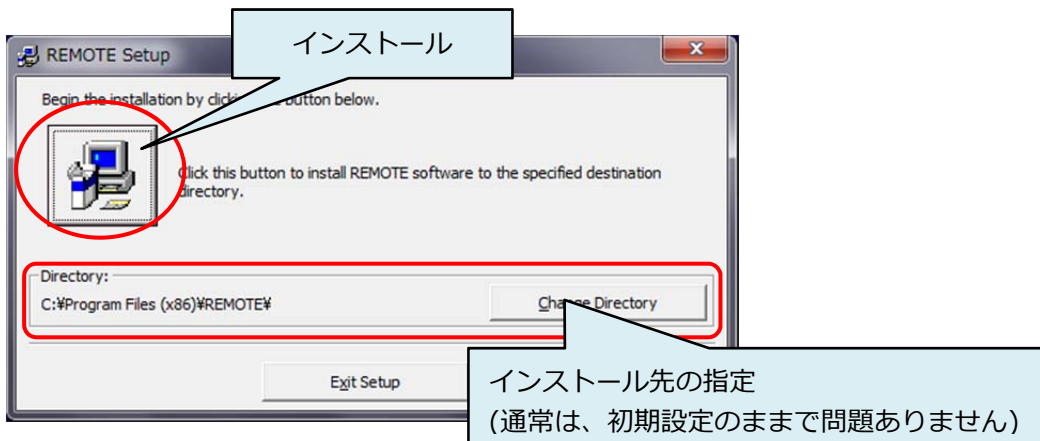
REMOTE Setup

インストール

Begin the installation by clicki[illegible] button below.

Click this button to install REMOTE software to the specified destination directory.

Directory:

C:¥Program Files (x86)¥REMOTE¥

Cha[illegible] Directory

Exit Setup

インストール先の指定
(通常は、初期設定のままで問題ありません)